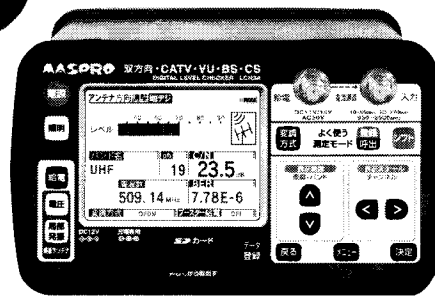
MASPRO 双方向・CATV・VU・BS・CS
DIGITAL LEVEL CHECKER LCN3R

電源
照明
給電
電圧
用途
アンテナ方向調整地デジ
レベル
UHF
19
23.5
509.14 MHz
7.78E-6
OFDM
DC12V
変調方式
よく使う測定モード
シフト
戻る
メニュー
決定
データ登録
カード
入力